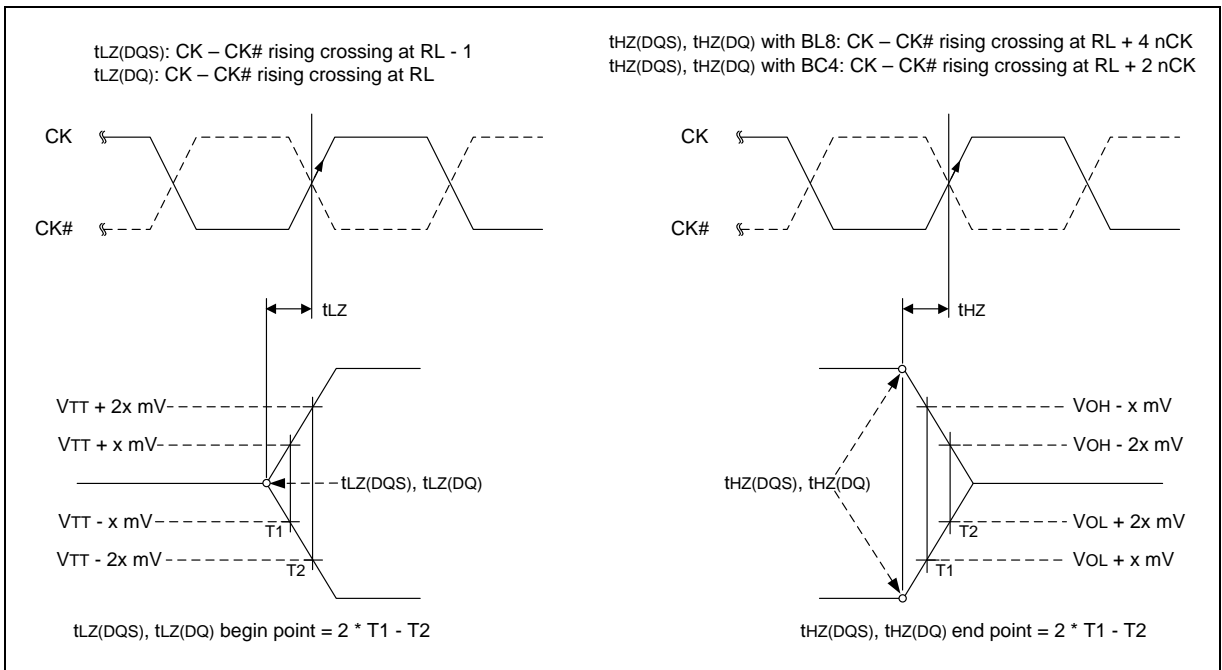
tLZ(DQS): CK – CK# rising crossing at RL - 1
tLZ(DQ): CK – CK# rising crossing at RL

tHZ(DQS), tHZ(DQ) with BL8: CK – CK# rising crossing at RL + 4 nCK
tHZ(DQS), tHZ(DQ) with BC4: CK – CK# rising crossing at RL + 2 nCK

CK

CK#

tLZ

CK

CK#

tHZ

VTT + 2x mV

VTT + x mV

tLZ(DQS), tLZ(DQ)

VTT - x mV

T1

VTT - 2x mV

T2

VOH - x mV

VOH - 2x mV

tHZ(DQS), tHZ(DQ)

T2

VOL + 2x mV

VOL + x mV

T1

tLZ(DQS), tLZ(DQ) begin point = 2 * T1 - T2

tHZ(DQS), tHZ(DQ) end point = 2 * T1 - T2